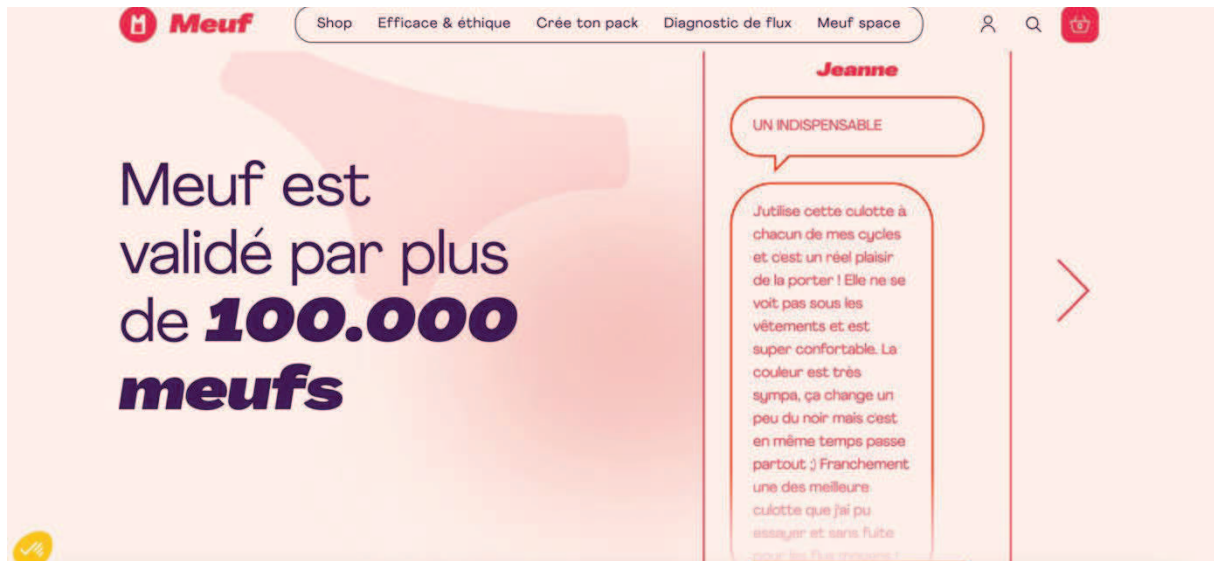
Meuf

Shop Efficace & éthique Crée ton pack Diagnostic de flux Meuf space

0

Meuf est validé par plus de **100.000 meufs**

Jeanne

UN INDISPENSABLE

Jutilise cette culotte à chacun de mes cycles et cest un réel plaisir de la porter ! Elle ne se voit pas sous les vêtements et est super confortable. La couleur est très sympa, ça change un peu du noir mais cest en même temps passe partout ;) Franchement une des meilleure culotte que jai pu essayer et sans fuite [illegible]